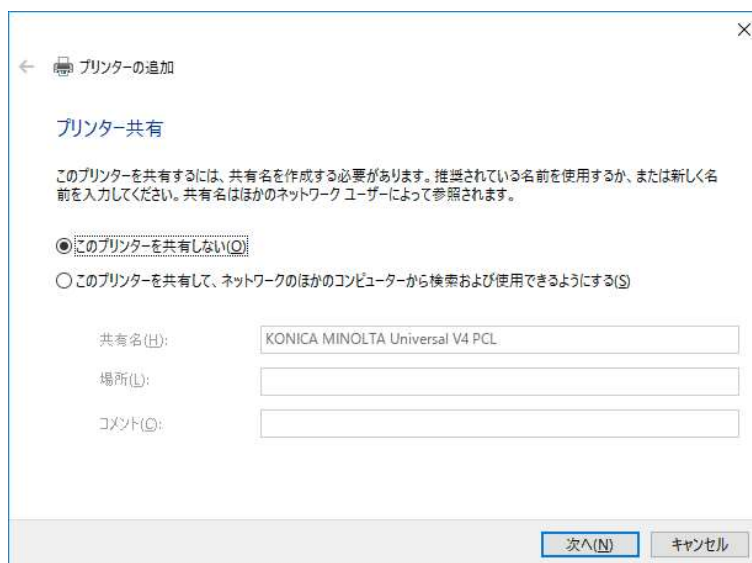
×

← プリンターの追加

プリンター共有

このプリンターを共有するには、共有名を作成する必要があります。推奨されている名前を使用するか、または新しく名前を入力してください。共有名はほかのネットワーク ユーザーによって参照されます。

◉ このプリンターを共有しない(O)

○ このプリンターを共有して、ネットワークのほかのコンピューターから検索および使用できるようにする(S)

共有名(H): KONICA MINOLTA Universal V4 PCL

場所(L):

コメント(C):

次へ(N) キャンセル